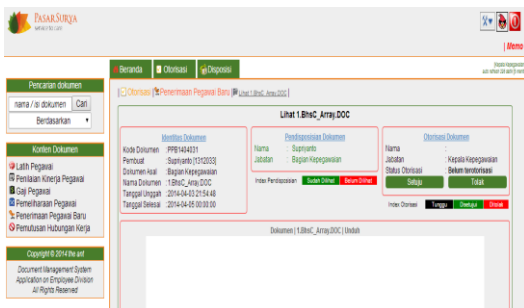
PASAR SURYA
| Memo
Selamat Datang
Beranda Otorisasi Disposisi
[ Otorisasi ] Penerimaan Pegawai Baru ] Lihat 1.BhsC_Array.DOC
Lihat 1.BhsC_Array.DOC
Pencarian dokumen
nama / isi dokumen Cari
Berdasarkan
Konten Dokumen
Latih Pegawai
Penilaian Kinerja Pegawai
Gaji Pegawai
Pemeliharaan Pegawai
Penerimaan Pegawai Baru
Pemutusan Hubungan Kerja
Copyright © 2014 the anf
Document Management System Application on Employee Division All Rights Reserved
Identitas Dokumen
Kode Dokumen : PPB1404031
Pembuat : Supriyanto [1312033]
Dokumen Asal : Bagian Kepegawaian
Nama Dokumen : 1.BhsC_Array.DOC
Tanggal Unggah : 2014-04-03 21:54:48
Tanggal Selesai : 2014-04-05 00:00:00
Pendisposisian Dokumen
Nama : Supriyanto
Jabatan : Bagian Kepegawaian
Index Pendisposisian Sudah Dilihat Belum Dilihat
Otorisasi Dokumen
Nama :
Jabatan : Kepala Kepegawaian
Status Otorisasi : Belum terotorisasi
Setuju Tolak
Index Otorisasi Tunggu Disetujui Ditolak
Dokumen | 1.BhsC_Array.DOC | Unduh